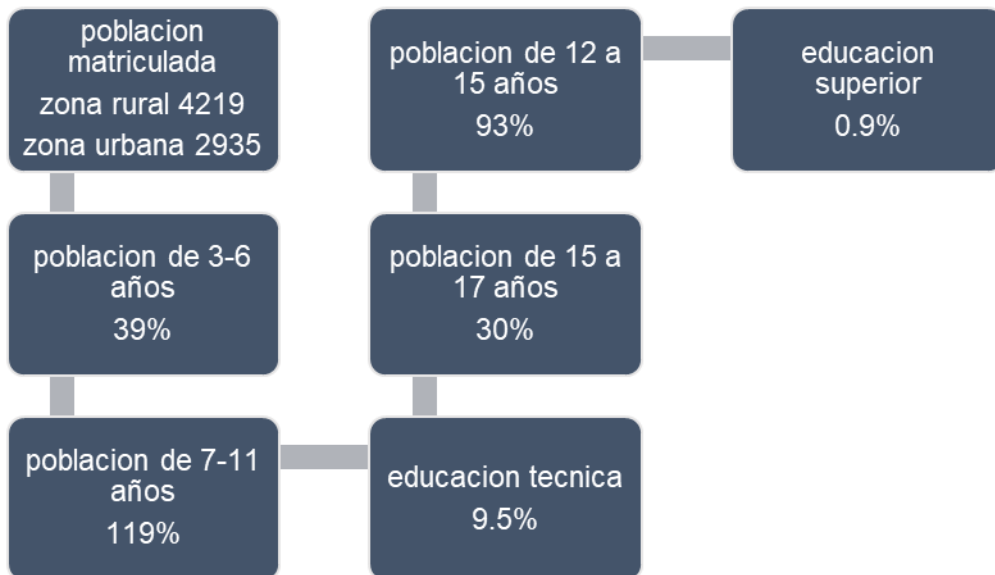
poblacion matriculada
zona rural 4219
zona urbana 2935

poblacion de 3-6 años
39%

poblacion de 7-11 años
119%

educacion tecnica
9.5%

poblacion de 15 a 17 años
30%

poblacion de 12 a 15 años
93%

educacion superior
0.9%